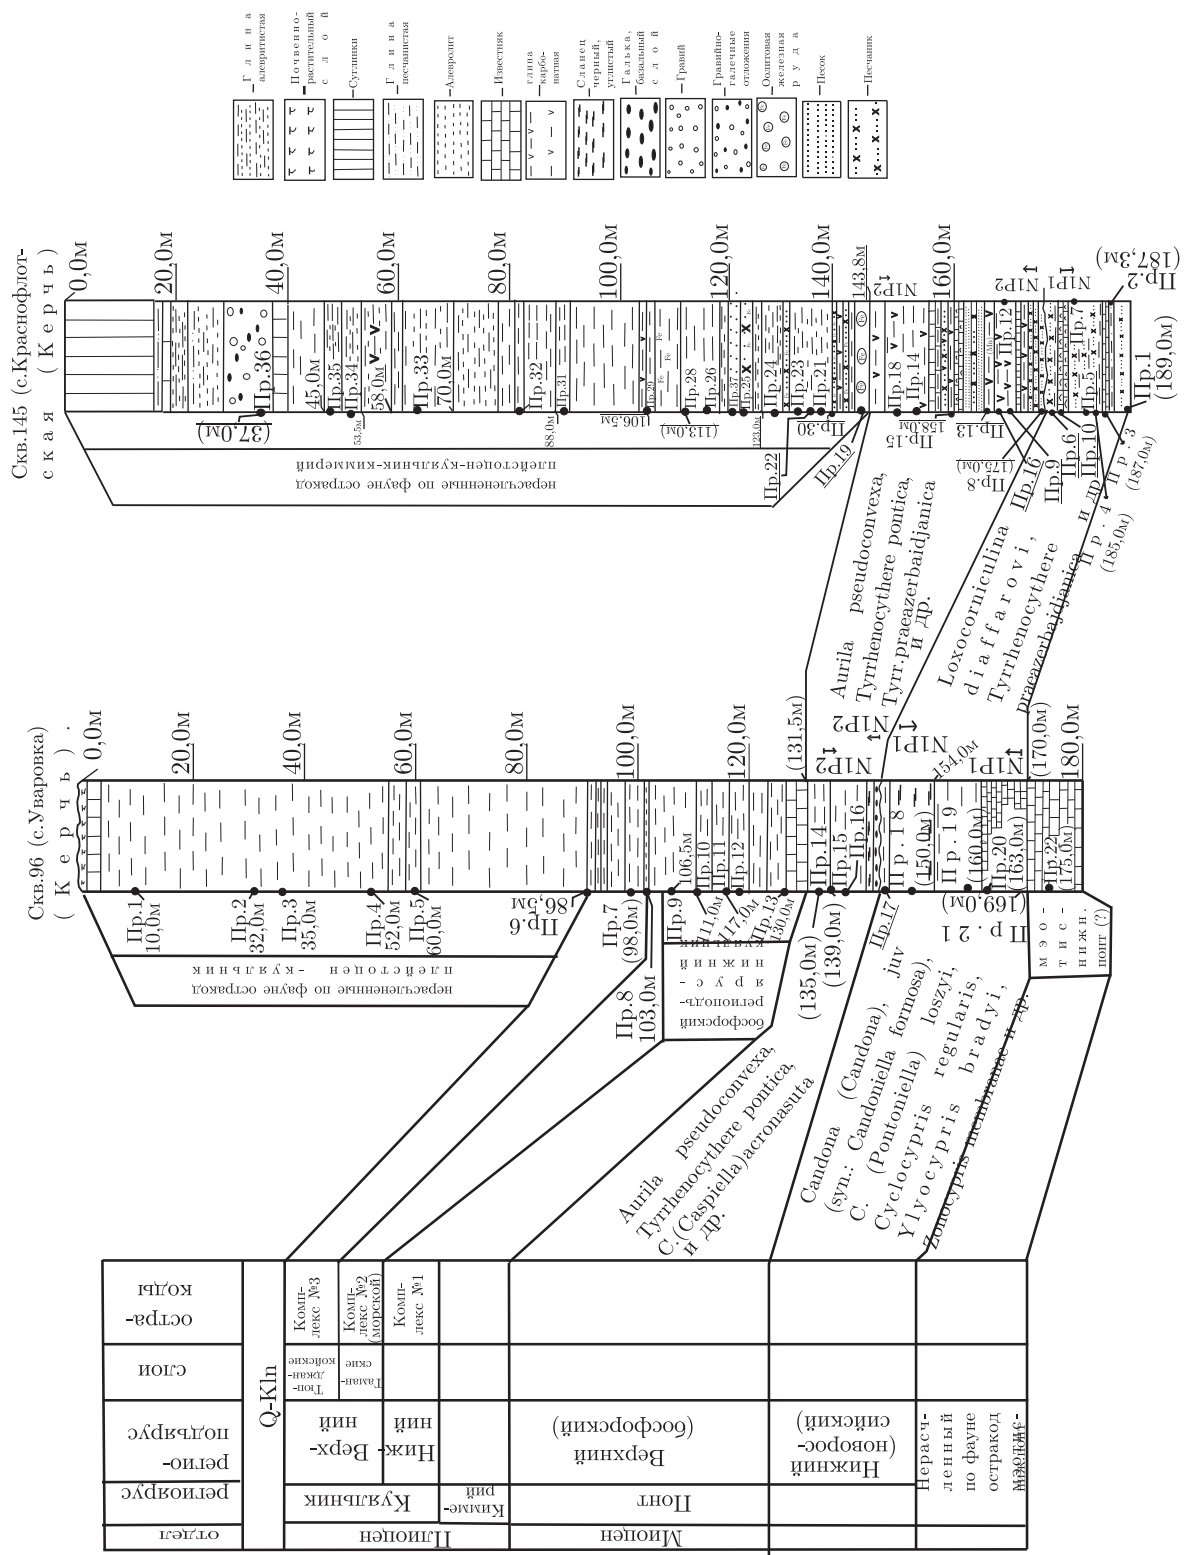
Глина алевритистая
Почвенно-растительный слой
Суглинки
Глина песчанистая
Алевролит
Известняк
глина карбонатная
Сланец черный, углистый
Галька, базальный слой
Гравий
Гравийно-галечные отложения
Оолитовая железная руда
Песок
Песчаник

Скв.145 (с.Краснофлотская) (Керчь)
0,0м
20,0м
40,0м
60,0м
80,0м
100,0м
120,0м
140,0м
143,8м
160,0м
$N_1P_2$
$N_1P_2$
$N_1P_1$
(187,3м)
Пр.2
Пр.1
(189,0м)
Пр.36
(37,0м)
45,0м
Пр.35
Пр.34
53,5м
58,0м
Пр.33
70,0м
Пр.32
Пр.31
88,0м
Пр.29
(106,5м
Пр.28
Пр.26
(113,0м)
123,0м
Пр.37
Пр.25
Пр.24
Пр.23
Пр.21
Пр.30
Пр.22
Пр.19
Пр.18
Пр.14
Пр.15
158,0м
Пр.13
Пр.12
Пр.8
(175,0м)
Пр.16
Пр.9
Пр.6
Пр.10
Пр.5
Пр.7
Пр.3
(187,0м)
Пр.4
(185,0м)
и др.
нерасчлененные по фауне остракод плейстоцен-куяльник-киммерий
Aurila pseudoconvexa, Tyrrhenocythere pontica, Tyrr.praeazerbaidjanica и др.
Loxocorniculina djaffarovi, Tyrrhenocythere praeazerbaidjanica

Скв.96 (с.Уваровка) (Керчь)
0,0м
20,0м
40,0м
60,0м
80,0м
100,0м
120,0м
(131,5м)
$N_1P_2$
$N_1P_2$
$N_1P_1$
154,0м
$N_1P_1$
(170,0м)
180,0м
Пр.1
10,0м
Пр.2
32,0м
Пр.3
35,0м
Пр.4
52,0м
Пр.5
60,0м
Пр.6
86,5м
Пр.7
(98,0м)
Пр.8
103,0м
Пр.9
106,5м
Пр.10
111,0м
Пр.11
117,0м
Пр.12
Пр.13
130,0м
Пр.14
(135,0м)
Пр.15
(139,0м)
Пр.16
Пр.17
Пр.18
(150,0м)
Пр.19
(160,0м)
Пр.20
(163,0м)
Пр.21
(169,0м)
Пр.22
(175,0м)
нерасчлененные по фауне остракод плейстоцен-куяльник
босфорский региоподъярус-нижний киммерий
мэотис-нижний понт (?)
Aurila pseudoconvexa, Tyrrhenocythere pontica, C.(Caspiella)acronasuta и др.
Candona (Candona) juv (syn.: Candoniella formosa), C. (Pontoniella) loszyi, Cyclocypris regularis, Ylyocypris bradyi, Zonocypris membranae и др.

| отдел | региоярус | регио-подъярус | слои | остра-коды |
|---|---|---|---|---|
| Плиоцен | Куяльник | Q-Kln | Тюп-джан-койские | Комп-лекс №3 |
| | | Верх-ний | Тамань-ские | Комп-лекс №2 (морской) |
| | Кимме-рий | Ниж-ний | | Комп-лекс №1 |
| Миоцен | Понт | Верхний (босфорский) | | |
| | | Нижний (новорос-сийский) | | |
| | Нерасч-ленный по фауне остракод | мэотис | | |